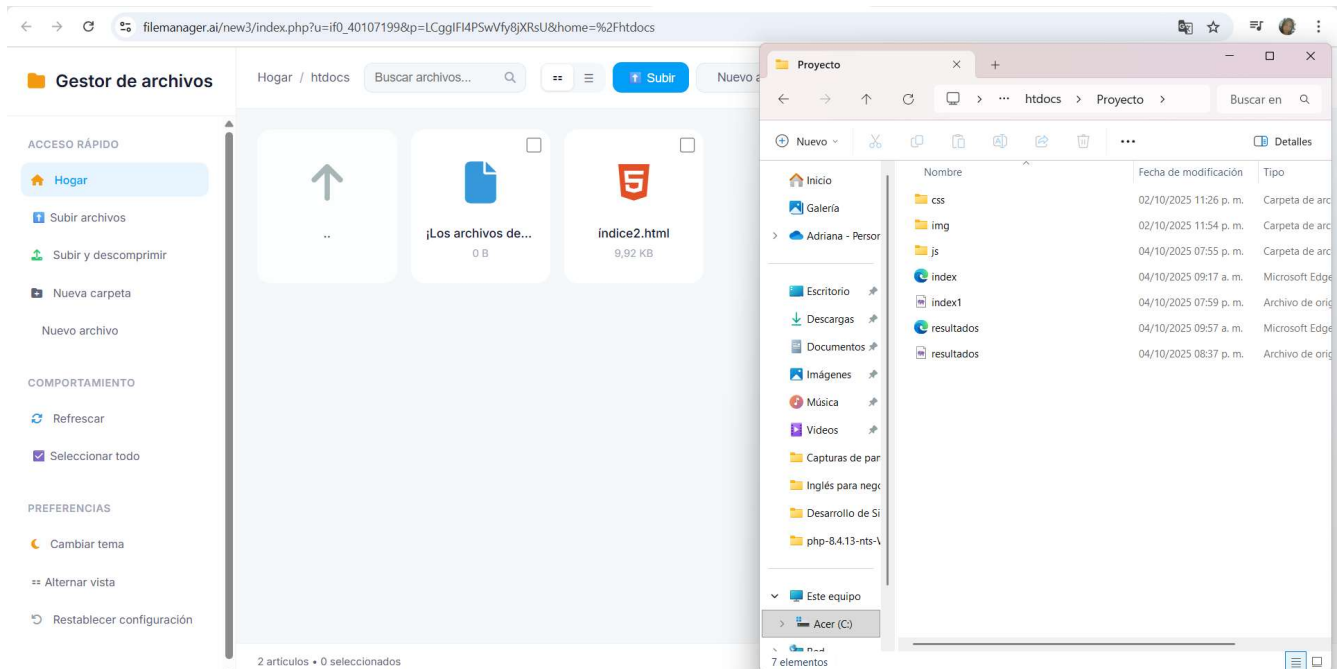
filemanager.ai/new3/index.php?u=if0_40107199&p=LCggIFI4PSwVfy8jXRsU&home=%2Fhtdocs

Gestor de archivos

ACCESO RÁPIDO
Hogar
Subir archivos
Subir y descomprimir
Nueva carpeta
Nuevo archivo

COMPORTAMIENTO
Refrescar
Seleccionar todo

PREFERENCIAS
Cambiar tema
Alternar vista
Restablecer configuración

Hogar / htdocs
Buscar archivos...
Subir
Nuevo a

..
¡Los archivos de...
0 B
índice2.html
9,92 KB

2 artículos • 0 seleccionados

Proyecto
htdocs > Proyecto >
Buscar en
Nuevo
Detalles

Inicio
Galería
Adriana - Persor
Escritorio
Descargas
Documentos
Imágenes
Música
Videos
Capturas de par
Inglés para neg
Desarrollo de Si
php-8.4.13-nts-\
Este equipo
Acer (C:)
Red

| Nombre | Fecha de modificación | Tipo |
|---|---|---|
| css | 02/10/2025 11:26 p. m. | Carpeta de arc |
| img | 02/10/2025 11:54 p. m. | Carpeta de arc |
| js | 04/10/2025 07:55 p. m. | Carpeta de arc |
| index | 04/10/2025 09:17 a. m. | Microsoft Edge |
| index1 | 04/10/2025 07:59 p. m. | Archivo de orig |
| resultados | 04/10/2025 09:57 a. m. | Microsoft Edge |
| resultados | 04/10/2025 08:37 p. m. | Archivo de orig |

7 elementos